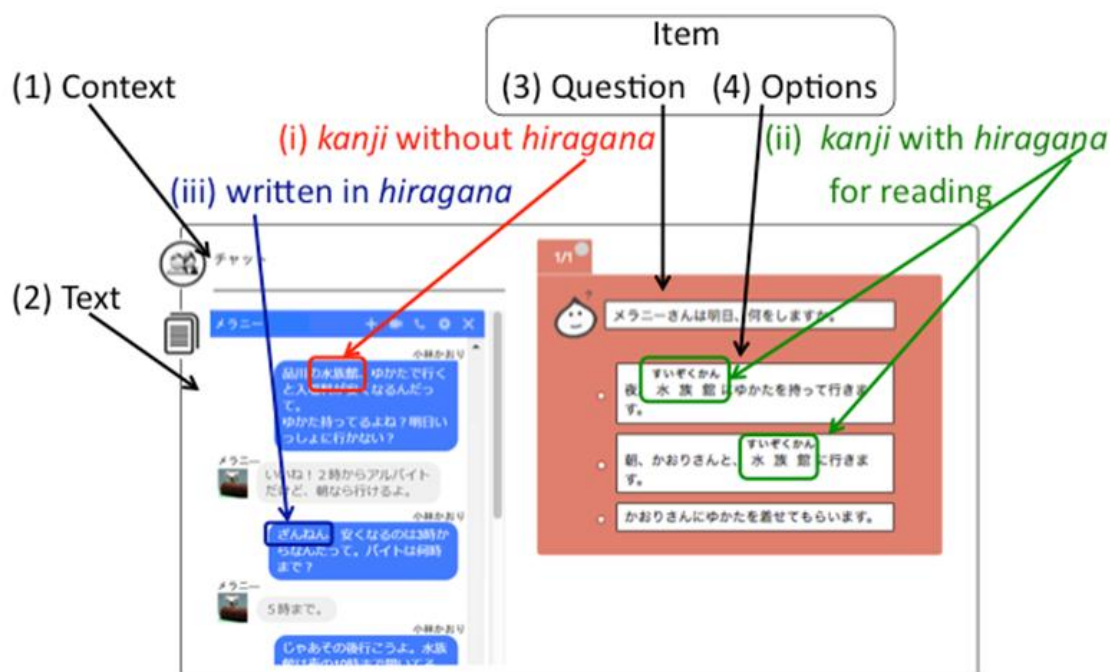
Item

(3) Question (4) Options

(1) Context

(i) kanji without hiragana

(ii) kanji with hiragana for reading

(iii) written in hiragana

(2) Text

チャット

メラニー

小林かおり

品川の水族館、ゆかたで行くと入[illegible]安くなるんだって。ゆかた持ってるよね？明日いっしょに行かない？

メラニー

いいね！2時からアルバイトだけど、朝なら行けるよ。

小林かおり

ざんねん。安くなるのは3時からなんだって。バイトは何時まで？

メラニー

5時まで。

小林かおり

じゃあその後行こうよ。水族館は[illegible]

1/1

メラニーさんは明日、何をしますか。

夜、すいぞくかん 水族館にゆかたを持って行きます。

朝、かおりさんと、すいぞくかん 水族館に行きます。

かおりさんにゆかたを着せてもらいます。